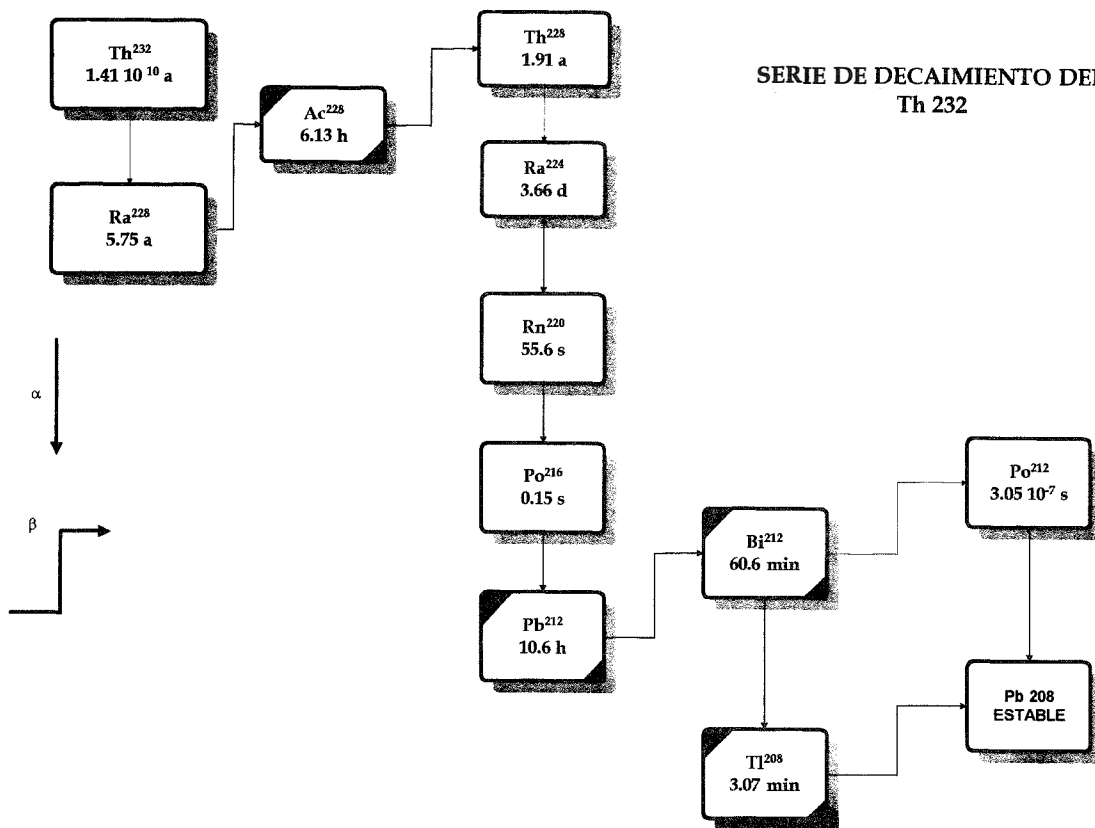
$Th^{232}$
$1.41\ 10^{10}$ a

$Ra^{228}$
5.75 a

$Ac^{228}$
6.13 h

$Th^{228}$
1.91 a

SERIE DE DECAIMIENTO DE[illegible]
Th 232

$Ra^{224}$
3.66 d

$Rn^{220}$
55.6 s

α

$Po^{216}$
0.15 s

β

$Pb^{212}$
10.6 h

$Bi^{212}$
60.6 min

$Po^{212}$
$3.05\ 10^{-7}$ s

Pb 208
ESTABLE

$Tl^{208}$
3.07 min